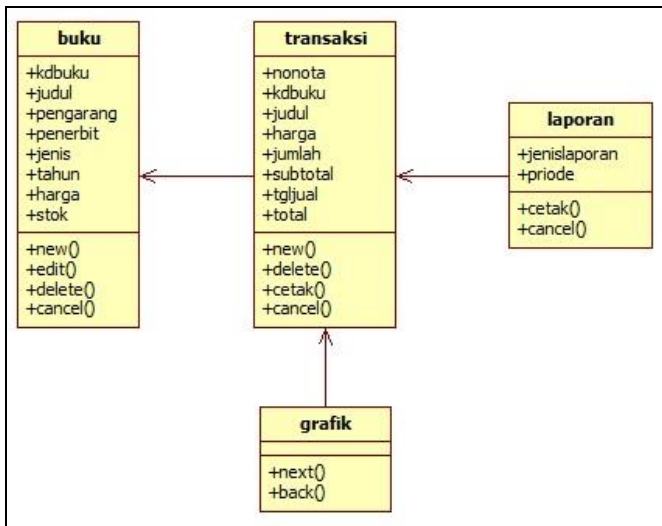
buku

+kdbuku
+judul
+pengarang
+penerbit
+jenis
+tahun
+harga
+stok

+new()
+edit()
+delete()
+cancel()

transaksi

+nonota
+kdbuku
+judul
+harga
+jumlah
+subtotal
+tgljual
+total

+new()
+delete()
+cetak()
+cancel()

laporan

+jenislaporan
+priode

+cetak()
+cancel()

grafik

+next()
+back()